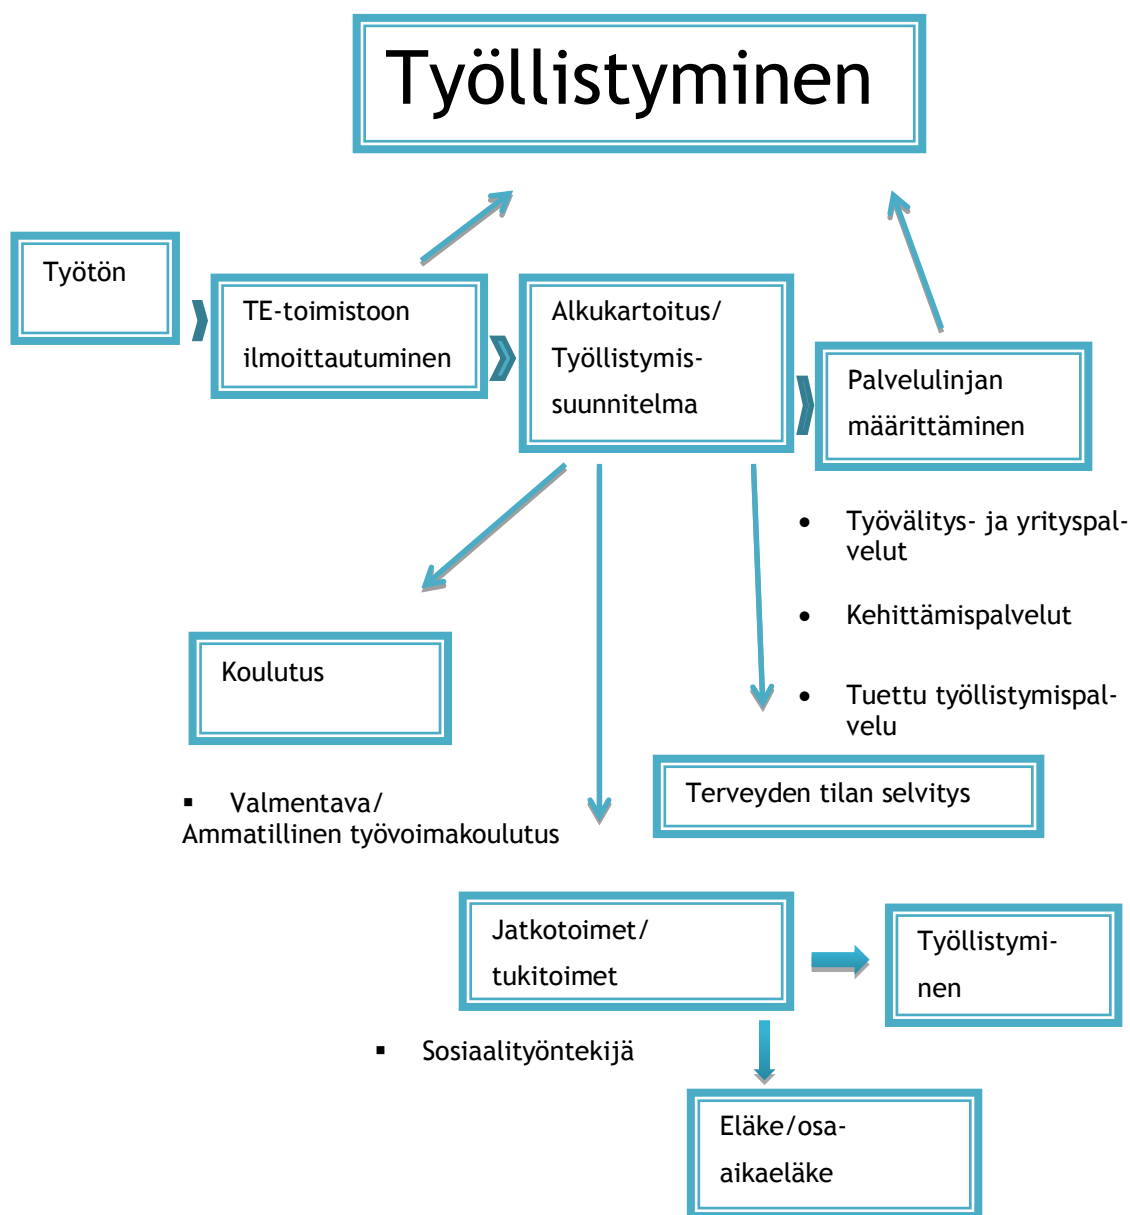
Työllistyminen

Työtön

TE-toimistoon ilmoittautuminen

Alkukartoitus/ Työllistymissuunnitelma

Palvelulinjan määrittäminen

- Työvälitys- ja yrityspalvelut
- Kehittämispalvelut
- Tuettu työllistymispalvelu

Koulutus

- Valmentava/ Ammatillinen työvoimakoulutus

Terveyden tilan selvitys

Jatkotoimet/ tukitoimet

- Sosiaalityöntekijä

Työllistyminen

Eläke/osa-aikaeläke